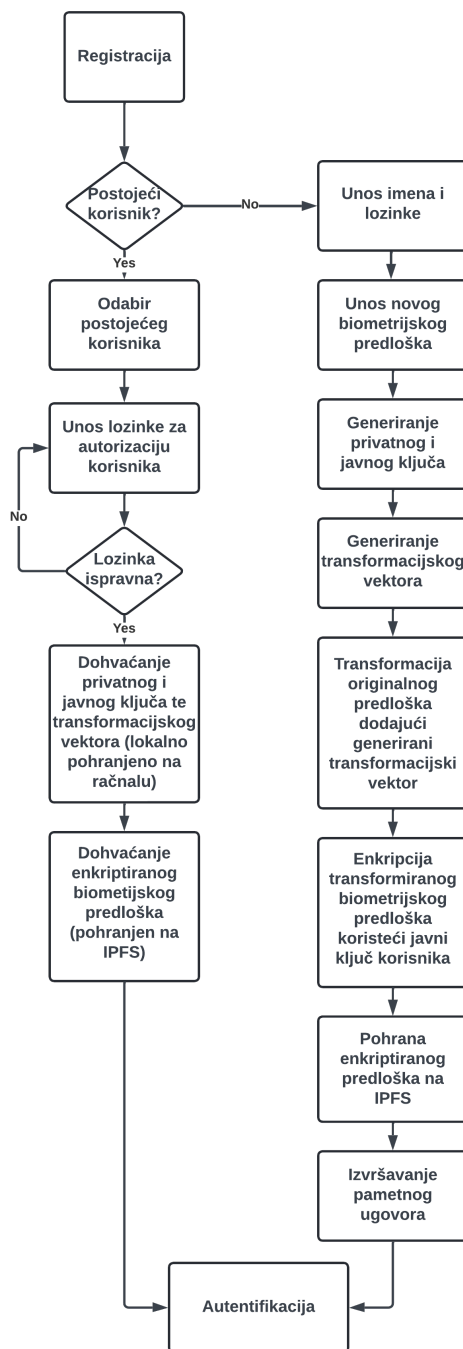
Registracija

Postojeći korisnik?

No

Yes

Unos imena i lozinke

Odabir postojećeg korisnika

Unos novog biometrijskog predloška

Unos lozinke za autorizaciju korisnika

Generiranje privatnog i javnog ključa

No

Lozinka ispravna?

Generiranje transformacijskog vektora

Yes

Dohvaćanje privatnog i javnog ključa te transformacijskog vektora (lokalno pohranjeno na računalu)

Transformacija originalnog predloška dodajući generirani transformacijski vektor

Dohvaćanje enkriptiranog biometijskog predloška (pohranjen na IPFS)

Enkripcija transformiranog biometrijskog predloška koristeći javni ključ korisnika

Pohrana enkriptiranog predloška na IPFS

Izvršavanje pametnog ugovora

Autentifikacija